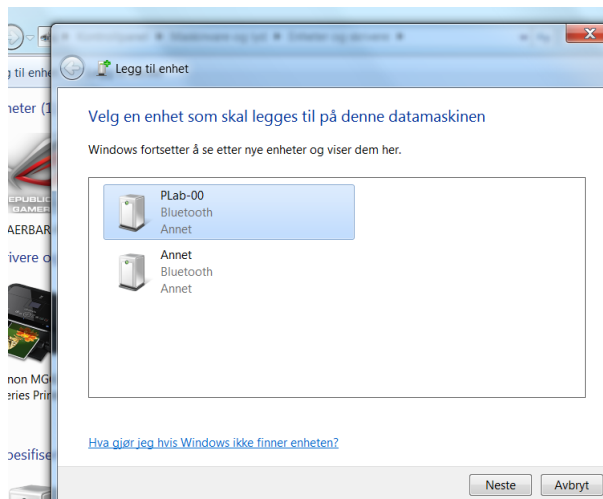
g til enhe

heter (1

EPUBLIC
GAMER
AERBAR

ivere o

non MG
eries Prin

pesifise

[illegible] ▸ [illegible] ▸ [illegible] ▸

Legg til enhet

Velg en enhet som skal legges til på denne datamaskinen

Windows fortsetter å se etter nye enheter og viser dem her.

PLab-00
Bluetooth
Annet

Annet
Bluetooth
Annet

Hva gjør jeg hvis Windows ikke finner enheten?

Neste
Avbryt